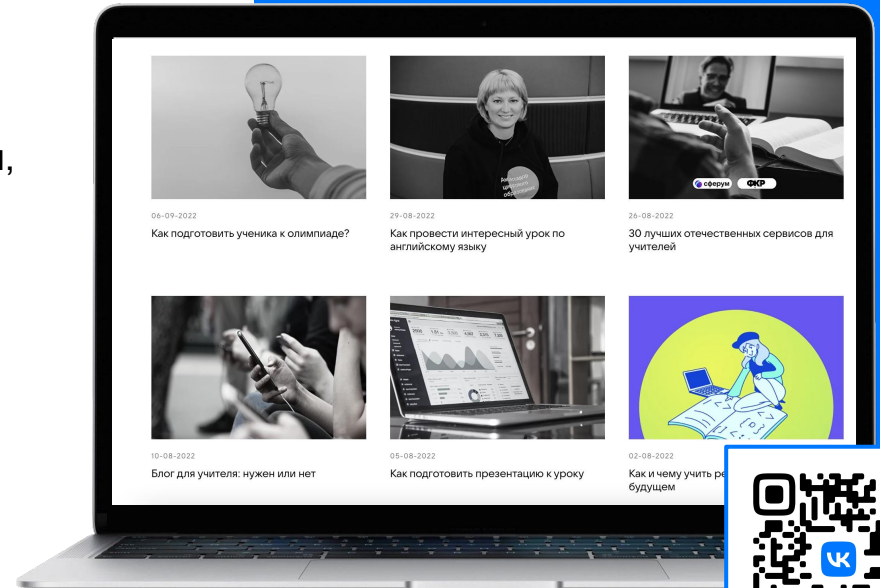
],

06-09-2022
Как подготовить ученика к олимпиаде?

29-08-2022
Как провести интересный урок по английскому языку

сферум ФКР
26-08-2022
30 лучших отечественных сервисов для учителей

10-08-2022
Блог для учителя: нужен или нет

05-08-2022
Как подготовить презентацию к уроку

02-08-2022
Как и чему учить ре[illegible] будущем